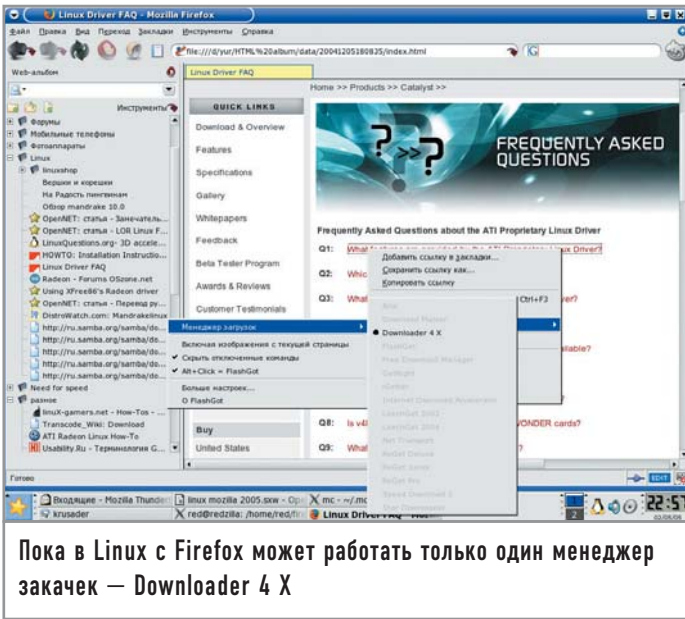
Linux Driver FAQ - Mozilla Firefox

Файл Правка Вид Переход Закладки Инструменты Справка

file:///d/yur/HTML%20album/data/20041205180835/index.html

Web-альбом

Инструменты

Форумы
Мобильные телефоны
Фотоаппараты
Linux
linuxshop
Вершки и корешки
На Радость пингвинам
Обзор mandrake 10.0
OpenNET: статья - Замечатель...
OpenNET: статья - LOR Linux F...
LinuxQuestions.org- 3D accele...
HOWTO: Installation Instructio...
Linux Driver FAQ
Radeon - Forums OSzone.net
Using XFree86's Radeon driver
OpenNET: статья - Перевод ру...
DistroWatch.com: Mandrakelinux
http://ru.samba.org/samba/do...
http://ru.samba.org/samba/do...
http://ru.samba.org/samba/do...
http://ru.samba.org/samba/do...
http://ru.samba.org/samba/do...
Need for speed
разное
linuX-gamers.net - How-Tos -
Transcode_Wiki: Download
ATI Radeon Linux How-To
Usability.Ru - Терминология G...

Linux Driver FAQ

Home >> Products >> Catalyst >>

QUICK LINKS

Download & Overview
Features
Specifications
Gallery
Whitepapers
Feedback
Beta Tester Program
Awards & Reviews
Customer Testimonials

Buy
United States

FREQUENTLY ASKED QUESTIONS

Frequently Asked Questions about the ATI Proprietary Linux Driver

Q1: What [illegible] Linux Driver?
Q2: Whic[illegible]
Q3: What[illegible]er?
Q8: Is v4l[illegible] WONDER cards?
Q9: What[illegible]

Менеджер загрузок
Включая изображения с текущей страницы
Скрыть отключенные команды
Alt+Click = FlashGot
Больше настроек...
О FlashGot

Добавить ссылку в закладки...
Сохранить ссылку как...
Копировать ссылку
Ctrl+F3

Aria
Download Master
Downloader 4 X
FlashGet
Free Download Manager
GetRight
iGetter
Internet Download Accelerator
LeechGet 2002
LeechGet 2004
Net Transport
ReGet Deluxe
ReGet Junior
ReGet Pro
Speed Download 3
WellGet
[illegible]ailable?

Готово

Входящие - Mozilla Thunde
linux mozilla 2005.sxw - Ope
mc - ~/.mc
krusader
red@redzilla: /home/red/f
Linux Driver FAQ - Moz

22:57

Пока в Linux с Firefox может работать только один менеджер закачек — Downloader 4 X